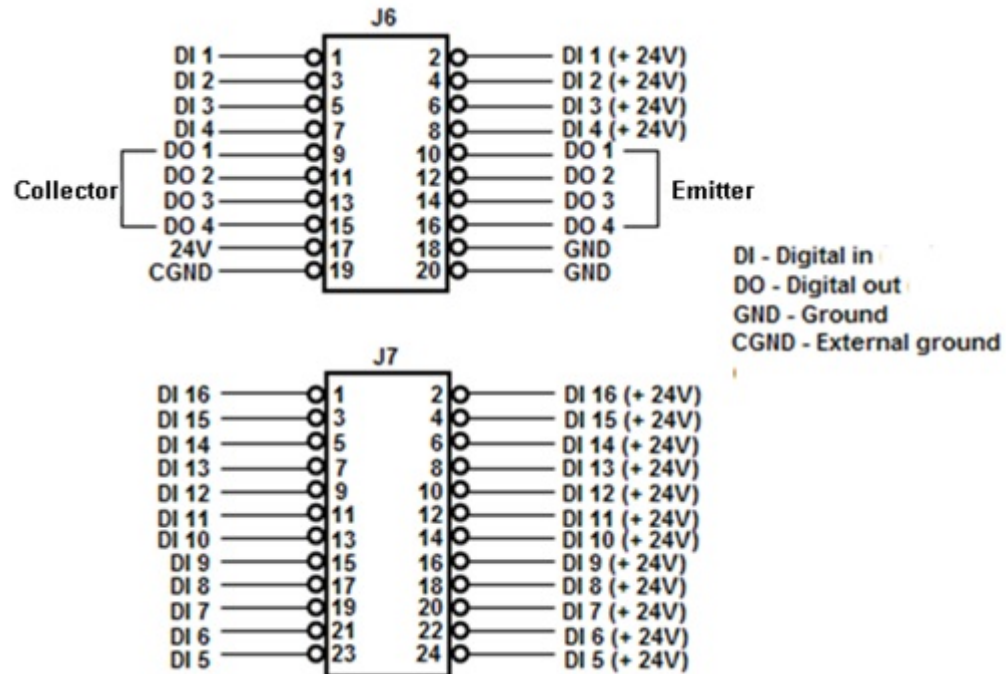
J6

DI 1 1 2 DI 1 (+ 24V)
DI 2 3 4 DI 2 (+ 24V)
DI 3 5 6 DI 3 (+ 24V)
DI 4 7 8 DI 4 (+ 24V)
DO 1 9 10 DO 1
DO 2 11 12 DO 2
DO 3 13 14 DO 3
DO 4 15 16 DO 4
24V 17 18 GND
CGND 19 20 GND

Collector

Emitter

DI - Digital in
DO - Digital out
GND - Ground
CGND - External ground

J7

DI 16 1 2 DI 16 (+ 24V)
DI 15 3 4 DI 15 (+ 24V)
DI 14 5 6 DI 14 (+ 24V)
DI 13 7 8 DI 13 (+ 24V)
DI 12 9 10 DI 12 (+ 24V)
DI 11 11 12 DI 11 (+ 24V)
DI 10 13 14 DI 10 (+ 24V)
DI 9 15 16 DI 9 (+ 24V)
DI 8 17 18 DI 8 (+ 24V)
DI 7 19 20 DI 7 (+ 24V)
DI 6 21 22 DI 6 (+ 24V)
DI 5 23 24 DI 5 (+ 24V)